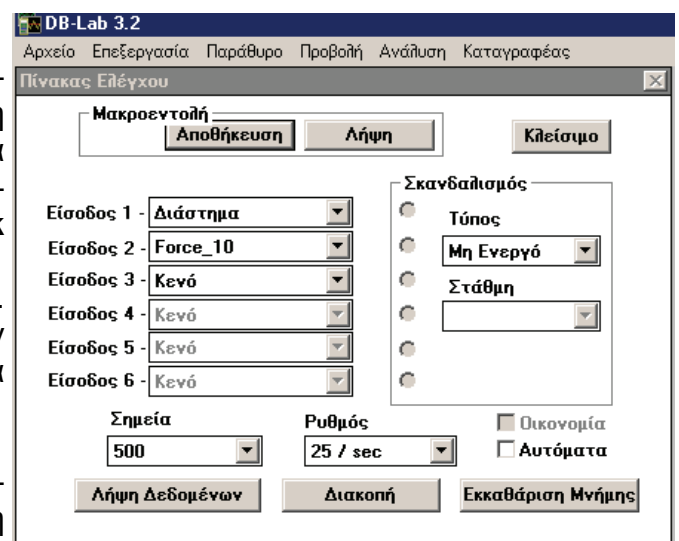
DB-Lab 3.2
Αρχείο Επεξεργασία Παράθυρο Προβολή Ανάλυση Καταγραφέας
Πίνακας Ελέγχου
Μακροεντολή
Αποθήκευση
Λήψη
Κλείσιμο
Είσοδος 1 - Διάστημα
Είσοδος 2 - Force_10
Είσοδος 3 - Κενό
Είσοδος 4 - Κενό
Είσοδος 5 - Κενό
Είσοδος 6 - Κενό
Σκανδαλισμός
Τύπος
Μη Ενεργό
Στάθμη
Σημεία
500
Ρυθμός
25 / sec
Οικονομία
Αυτόματα
Λήψη Δεδομένων
Διακοπή
Εκκαθάριση Μνήμης